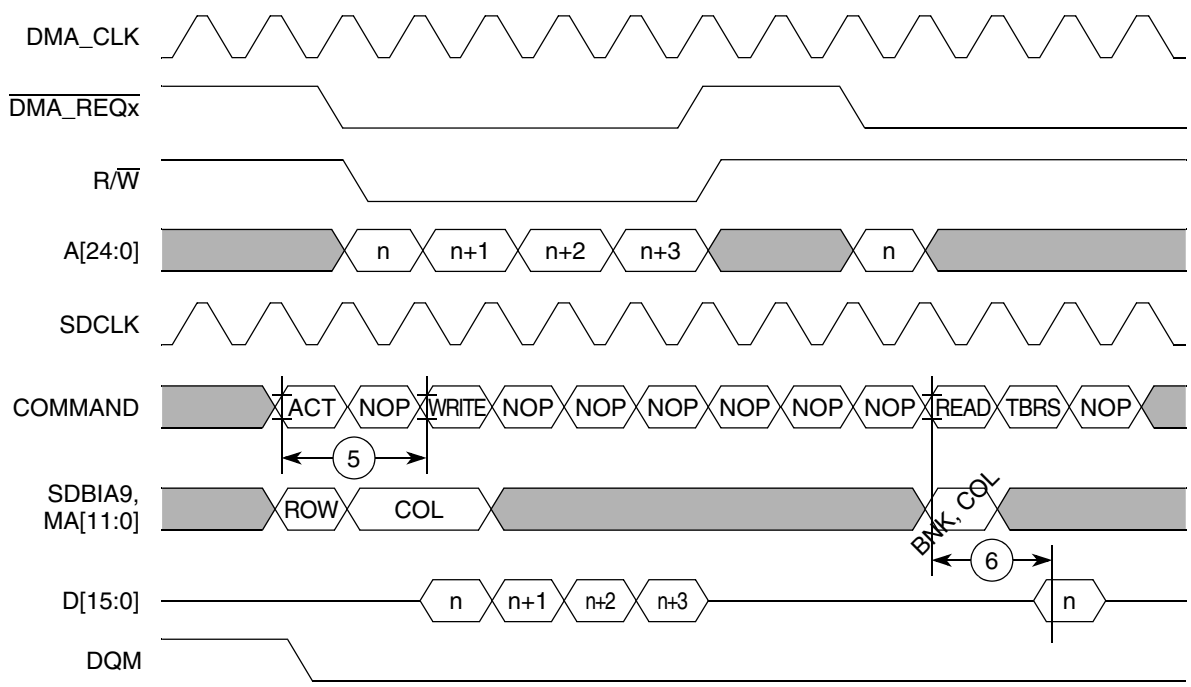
DMA_CLK

$\overline{\text{DMA\_REQx}}$

R/$\overline{\text{W}}$

A[24:0] n n+1 n+2 n+3 n

SDCLK

COMMAND ACT NOP WRITE NOP NOP NOP NOP NOP NOP READ TBRS NOP

5

SDBIA9, MA[11:0] ROW COL BNK, COL

6

D[15:0] n n+1 n+2 n+3 n

DQM